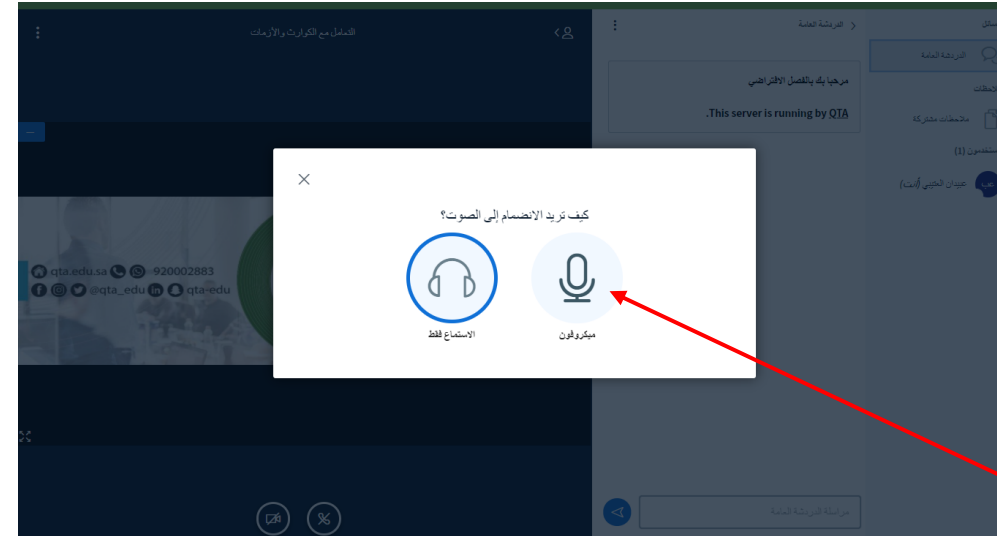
التعامل مع الكوارث والأزمات

الدردشة العامة

مرحبا بك بالفصل الافتراضي

This server is running by QTA.

رسائل

الدردشة العامة

ملاحظات

ملاحظات مشتركة

مستخدمون (1)

عيدان العتيبي (أنت)

qta.edu.sa 920002883

@qta_edu qta-edu

كيف تريد الانضمام إلى الصوت؟

ميكروفون

الاستماع فقط

مراسلة الدردشة العامة